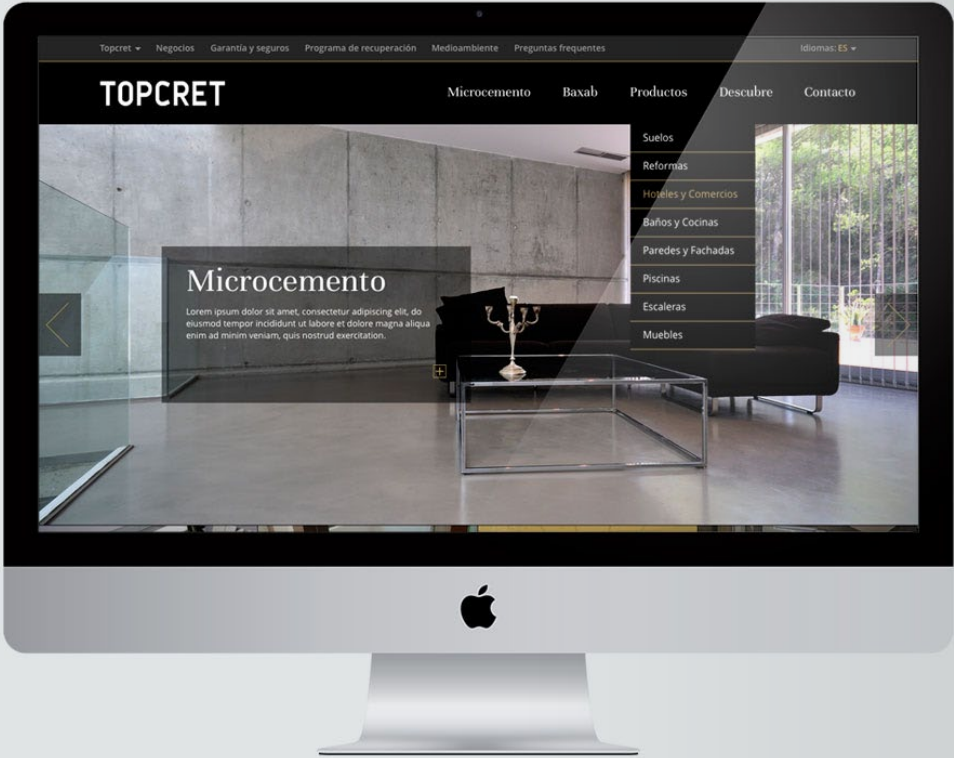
Topcret Negocios Garantía y seguros Programa de recuperación Medioambiente Preguntas frequentes Idiomas: ES

TOPCRET

Microcemento Baxab Productos Descubre Contacto

Suelos
Reformas
Hoteles y Comercios
Baños y Cocinas
Paredes y Fachadas
Piscinas
Escaleras
Muebles

Microcemento

Lorem ipsum dolor sit amet, consectetur adipiscing elit, do eiusmod tempor incididunt ut labore et dolore magna aliqua enim ad minim veniam, quis nostrud exercitation.